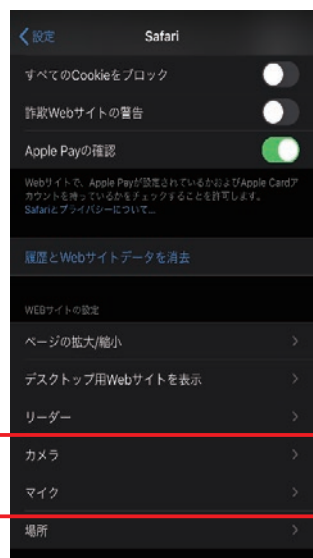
設定　Safari

すべてのCookieをブロック

詐欺Webサイトの警告

Apple Payの確認

Webサイトで、Apple Payが設定されているかおよびApple Cardアカウントを持っているかをチェックすることを許可します。
Safariとプライバシーについて...

履歴とWebサイトデータを消去

WEBサイトの設定

ページの拡大/縮小

デスクトップ用Webサイトを表示

リーダー

カメラ

マイク

場所